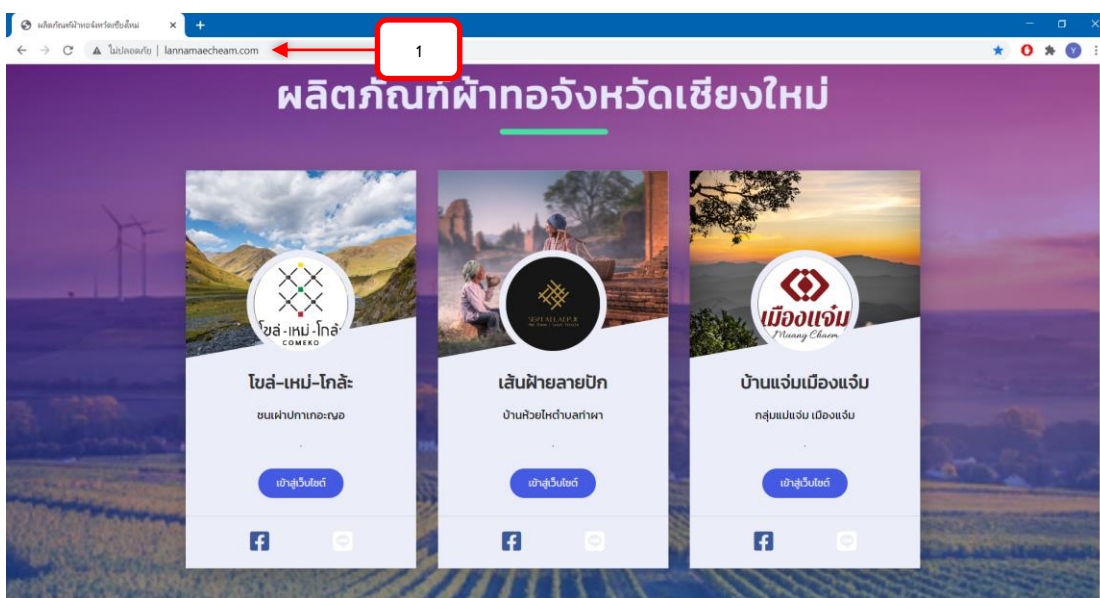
ผลิตภัณฑ์ผ้าทอจังหวัดเชียงใหม่ ×
+
ไม่ปลอดภัย | lannamaecheam.com
1

ผลิตภัณฑ์ผ้าทอจังหวัดเชียงใหม่

โขล่-เหม่-โกล้ะ
COMEKO
โขล่-เหม่-โกล้ะ
ชนเผ่าปกาเกอะญอ
เข้าสู่เว็บไซต์

SEN FAI LAI PUK
เส้นฝ้ายลายปัก
บ้านห้วยไห่ตำบลท่าผา
เข้าสู่เว็บไซต์

เมืองแจ๋ม
Muang Chaem
บ้านแจ่มเมืองแจ๋ม
กลุ่มแม่แจ่ม เมืองแจ๋ม
เข้าสู่เว็บไซต์